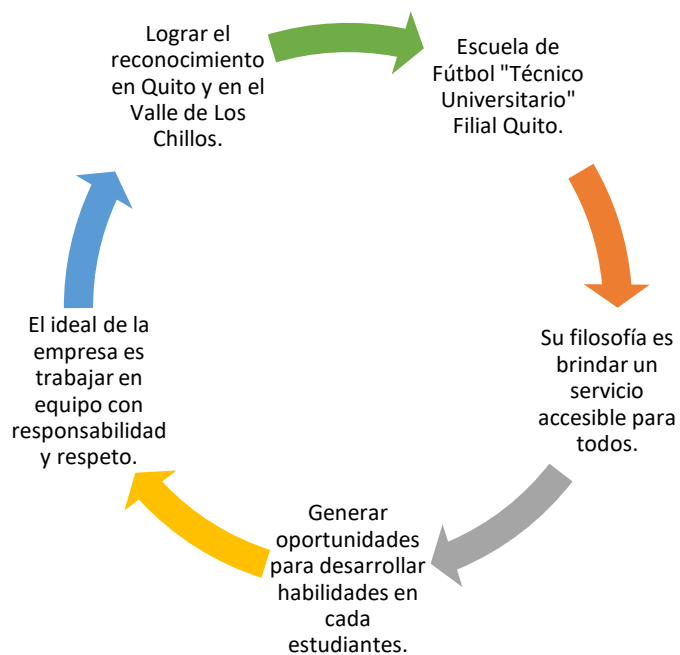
Escuela de Fútbol "Técnico Universitario" Filial Quito.

Su filosofía es brindar un servicio accesible para todos.

Generar oportunidades para desarrollar habilidades en cada estudiantes.

El ideal de la empresa es trabajar en equipo con responsabilidad y respeto.

Lograr el reconocimiento en Quito y en el Valle de Los Chillos.